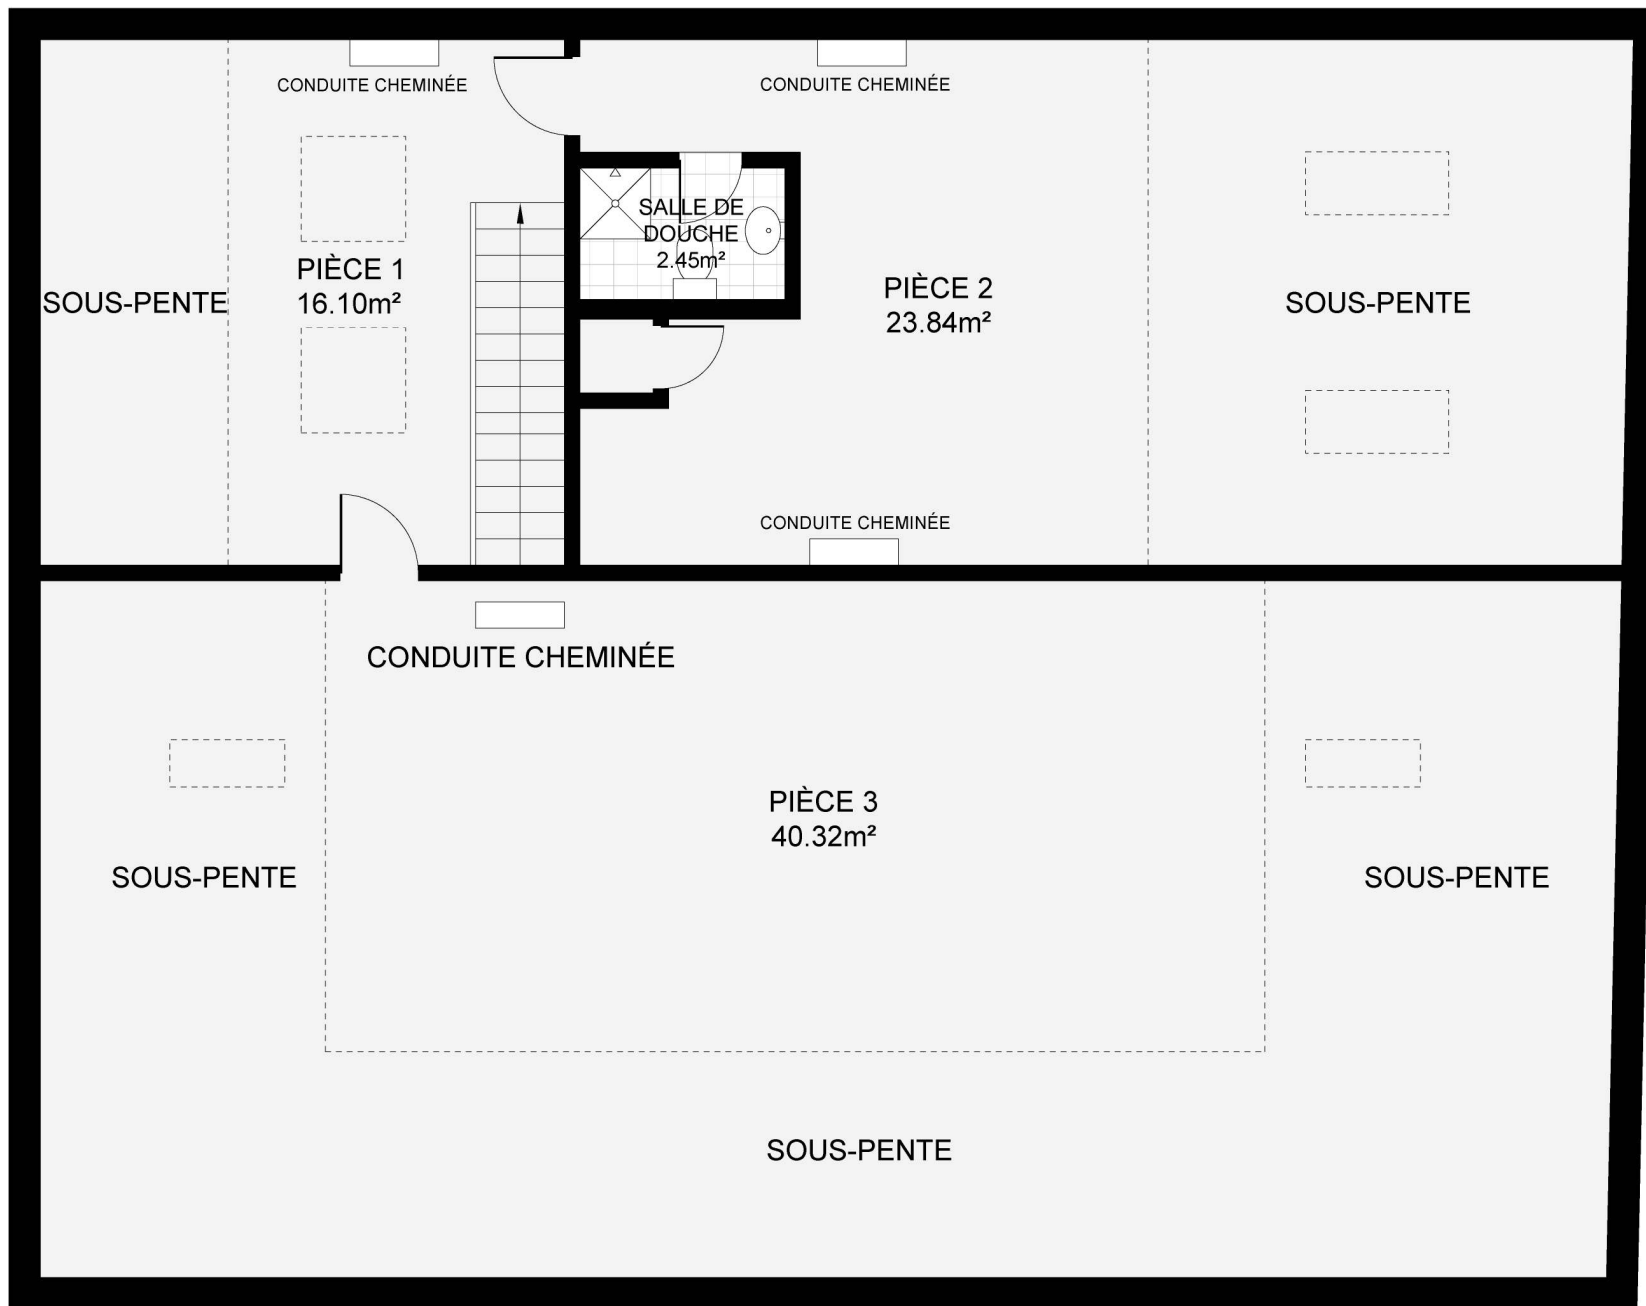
CONDUITE CHEMINÉE

CONDUITE CHEMINÉE

SALLE DE DOUCHE 2.45m²

SOUS-PENTE

PIÈCE 1
16.10m²

PIÈCE 2
23.84m²

SOUS-PENTE

CONDUITE CHEMINÉE

CONDUITE CHEMINÉE

PIÈCE 3
40.32m²

SOUS-PENTE

SOUS-PENTE

SOUS-PENTE